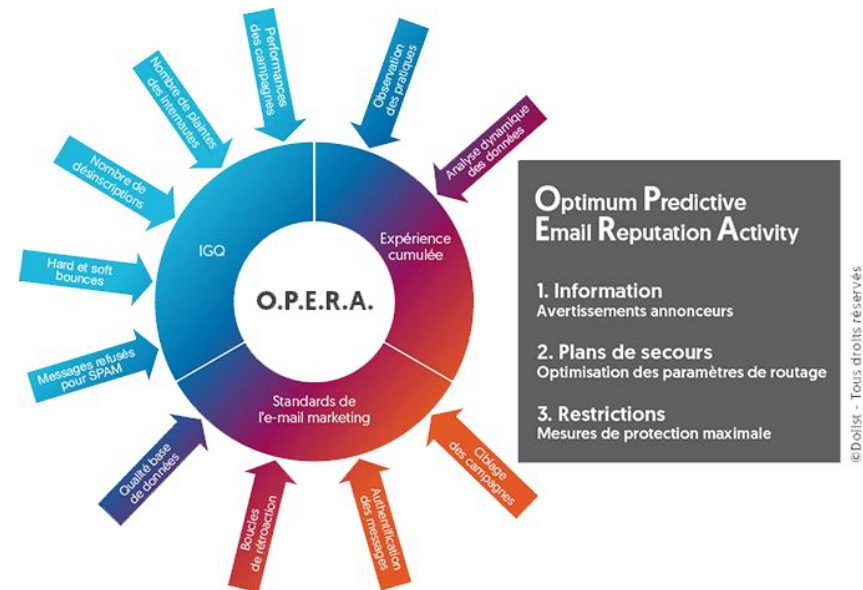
Performances des campagnes

Observation des pratiques

Nombre de plaintes des internautes

Analyse dynamique des données

Nombre de désinscriptions

IGQ

Expérience cumulée

Hard et soft bounces

O.P.E.R.A.

Messages refusés pour SPAM

Standards de l'e-mail marketing

Qualité base de données

Boucles de rétroaction

Authentification des messages

Ciblage des campagnes

Optimum Predictive Email Reputation Activity

1. Information
Avertissements annonceurs

2. Plans de secours
Optimisation des paramètres de routage

3. Restrictions
Mesures de protection maximale

©Dolist - Tous droits réservés